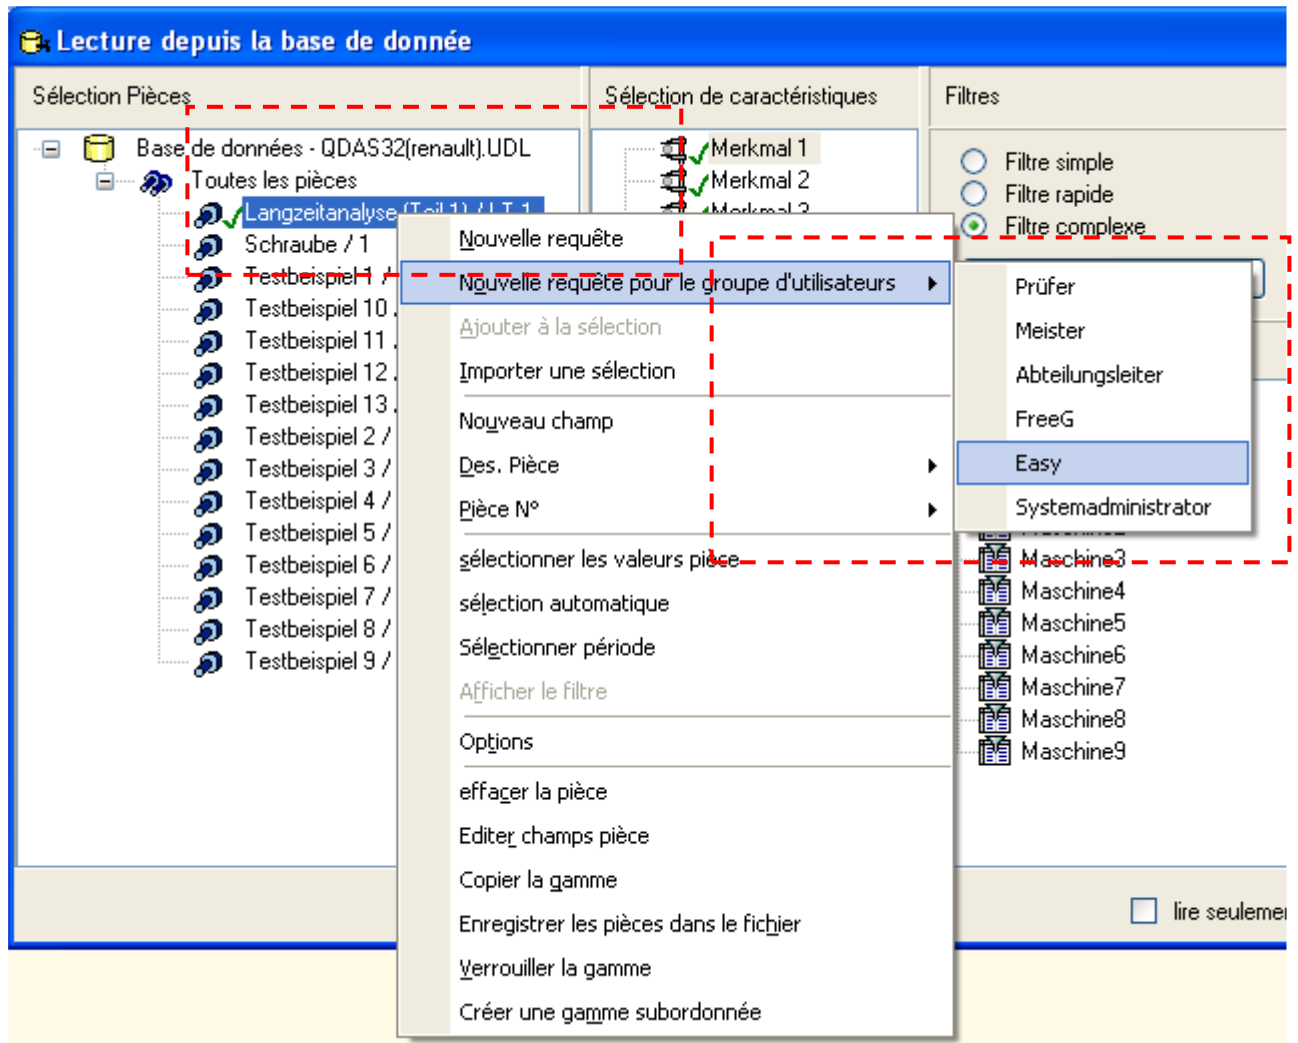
Lecture depuis la base de donnée

Sélection Pièces

Base de données - QDAS32(renault).UDL
Toutes les pièces
Langzeitanalyse (Teil 1) / LT 1
Schraube / 1
Testbeispiel 1 /
Testbeispiel 10 .
Testbeispiel 11 .
Testbeispiel 12 .
Testbeispiel 13 .
Testbeispiel 2 /
Testbeispiel 3 /
Testbeispiel 4 /
Testbeispiel 5 /
Testbeispiel 6 /
Testbeispiel 7 /
Testbeispiel 8 /
Testbeispiel 9 /

Sélection de caractéristiques

Merkmal 1
Merkmal 2
Merkmal 3

Filtres

Filtre simple
Filtre rapide
Filtre complexe

Nouvelle requête
Nouvelle requête pour le groupe d'utilisateurs
Ajouter à la sélection
Importer une sélection
Nouveau champ
Des. Pièce
Pièce N°
sélectionner les valeurs pièce
sélection automatique
Sélectionner période
Afficher le filtre
Options
effacer la pièce
Editer champs pièce
Copier la gamme
Enregistrer les pièces dans le fichier
Verrouiller la gamme
Créer une gamme subordonnée

Prüfer
Meister
Abteilungsleiter
FreeG
Easy
Systemadministrator

Maschine3
Maschine4
Maschine5
Maschine6
Maschine7
Maschine8
Maschine9

lire seulemen